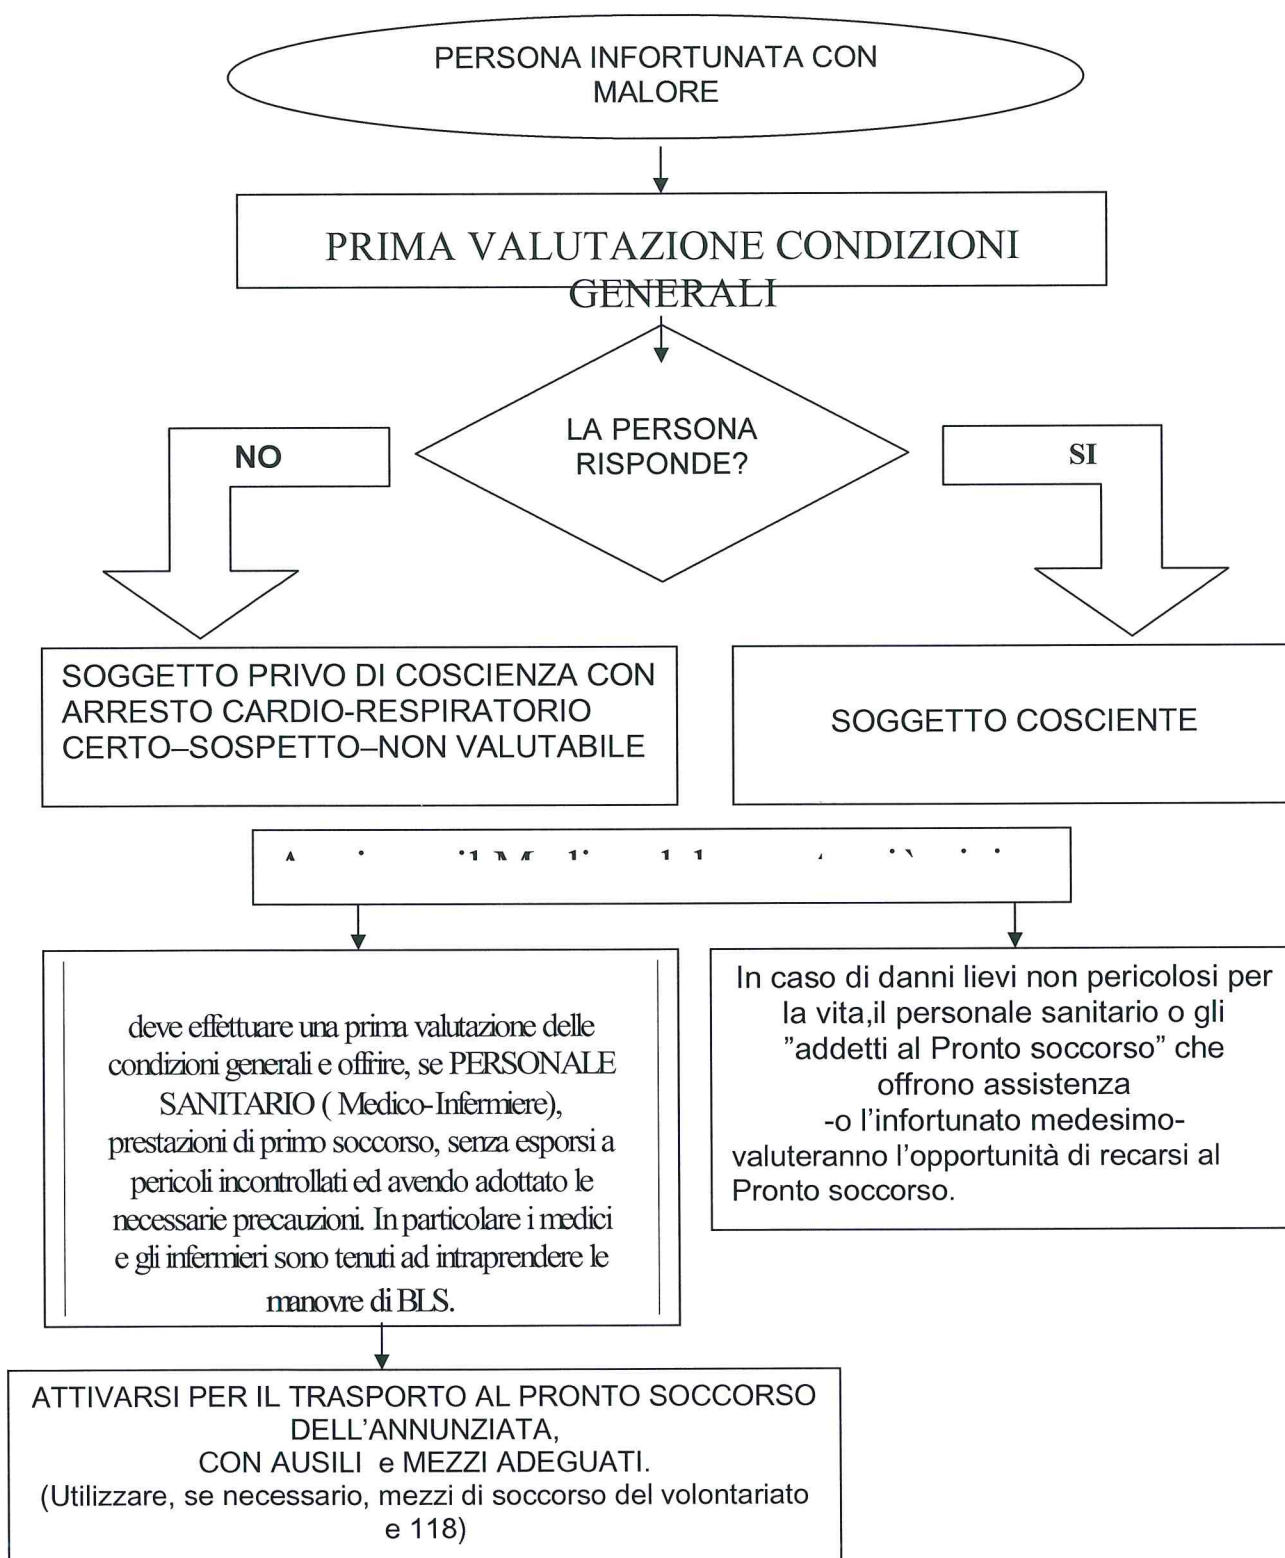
PERSONA INFORTUNATA CON MALORE

PRIMA VALUTAZIONE CONDIZIONI GENERALI

LA PERSONA RISPONDE?

NO

SI

SOGGETTO PRIVO DI COSCIENZA CON ARRESTO CARDIO-RESPIRATORIO CERTO–SOSPETTO–NON VALUTABILE

SOGGETTO COSCIENTE

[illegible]

deve effettuare una prima valutazione delle condizioni generali e offrire, se PERSONALE SANITARIO ( Medico-Infermiere), prestazioni di primo soccorso, senza esporsi a pericoli incontrollati ed avendo adottato le necessarie precauzioni. In particolare i medici e gli infermieri sono tenuti ad intraprendere le manovre di BLS.

In caso di danni lievi non pericolosi per la vita,il personale sanitario o gli "addetti al Pronto soccorso" che offrono assistenza -o l'infortunato medesimo- valuteranno l'opportunità di recarsi al Pronto soccorso.

ATTIVARSI PER IL TRASPORTO AL PRONTO SOCCORSO DELL'ANNUNZIATA, CON AUSILI e MEZZI ADEGUATI. (Utilizzare, se necessario, mezzi di soccorso del volontariato e 118)